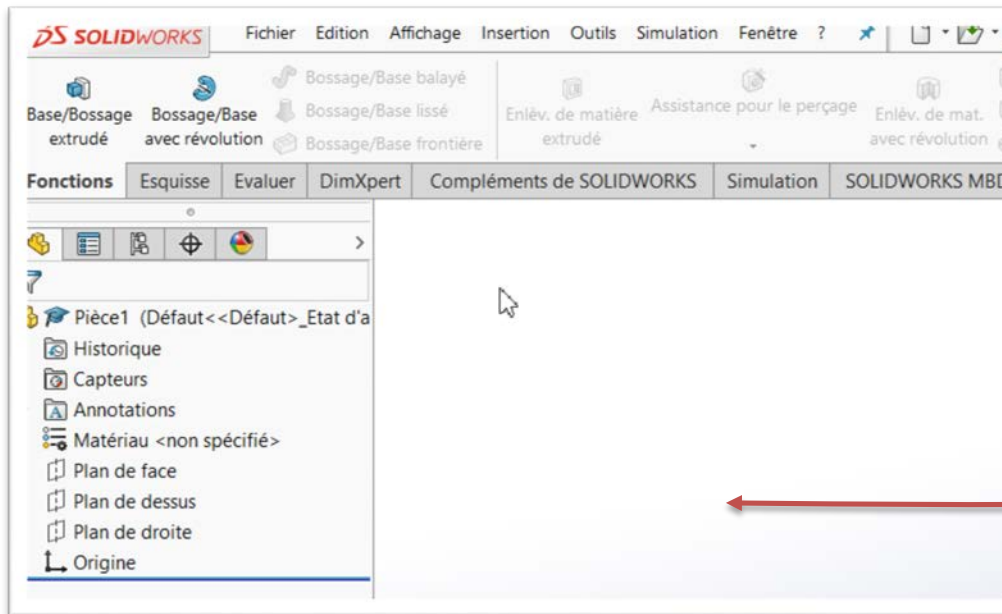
SOLIDWORKS Fichier Edition Affichage Insertion Outils Simulation Fenêtre ?

Base/Bossage extrudé
Bossage/Base avec révolution
Bossage/Base balayé
Bossage/Base lissé
Bossage/Base frontière
Enlèv. de matière extrudé
Assistance pour le perçage
Enlèv. de mat. avec révolution

Fonctions Esquisse Evaluer DimXpert Compléments de SOLIDWORKS Simulation SOLIDWORKS MBD

Pièce1 (Défaut<<Défaut>_Etat d'a
Historique
Capteurs
Annotations
Matériau <non spécifié>
Plan de face
Plan de dessus
Plan de droite
Origine